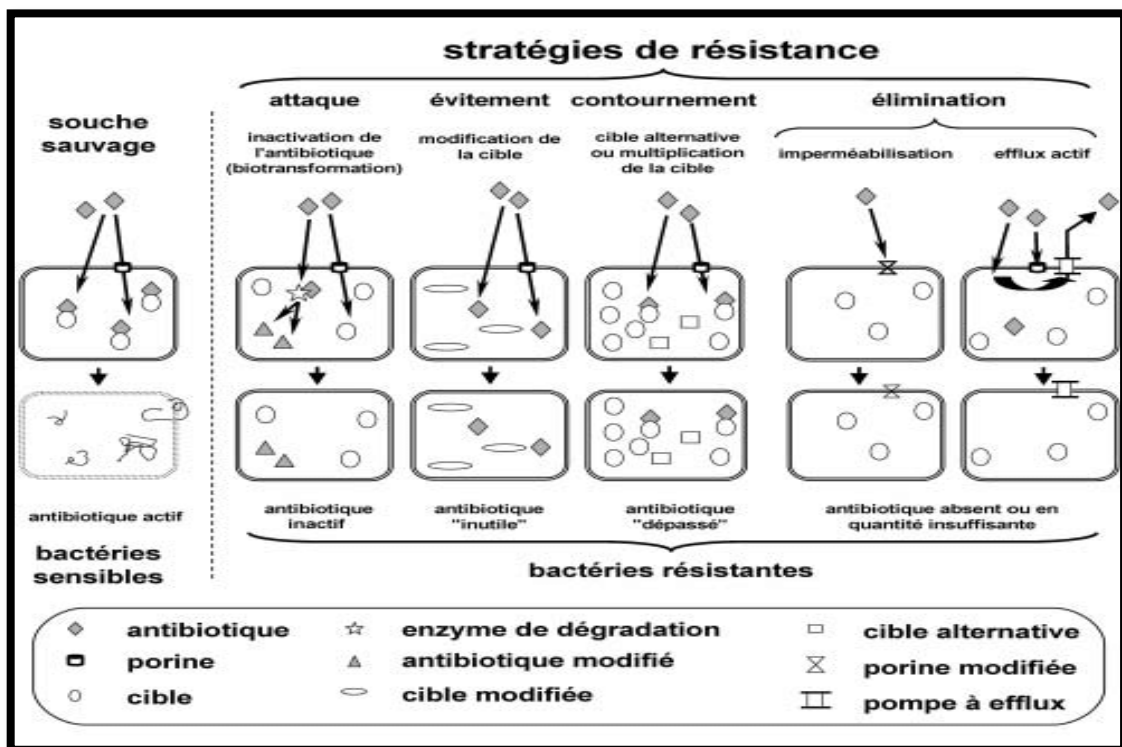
stratégies de résistance

souche sauvage

attaque

inactivation de l'antibiotique (biotransformation)

évitement

modification de la cible

contournement

cible alternative ou multiplication de la cible

élimination

imperméabilisation

efflux actif

antibiotique actif

bactéries sensibles

antibiotique inactif

antibiotique "inutile"

antibiotique "dépassé"

antibiotique absent ou en quantité insuffisante

bactéries résistantes

antibiotique

porine

cible

enzyme de dégradation

antibiotique modifié

cible modifiée

cible alternative

porine modifiée

pompe à efflux